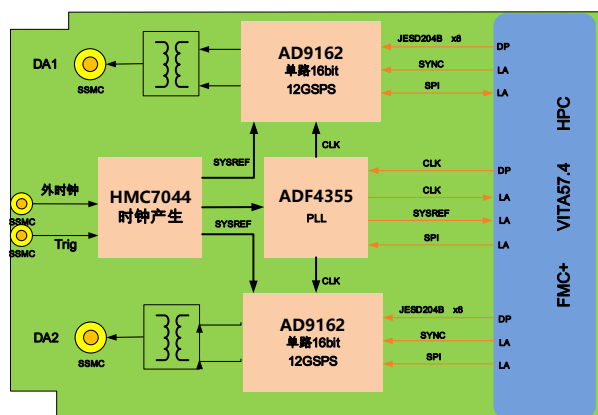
DA1
SSMC
AD9162
单路16bit
12GSPS
JESD204B x8
DP
SYNC
LA
SPI
LA
HPC
SYSREF
CLK
CLK
DP
外时钟
SSMC
HMC7044
时钟产生
ADF4355
PLL
CLK
LA
SYSREF
LA
VITA57.4
Trig
SSMC
SYSREF
SPI
LA
CLK
FMC+
DA2
SSMC
AD9162
单路16bit
12GSPS
JESD204B x8
DP
SYNC
LA
SPI
LA